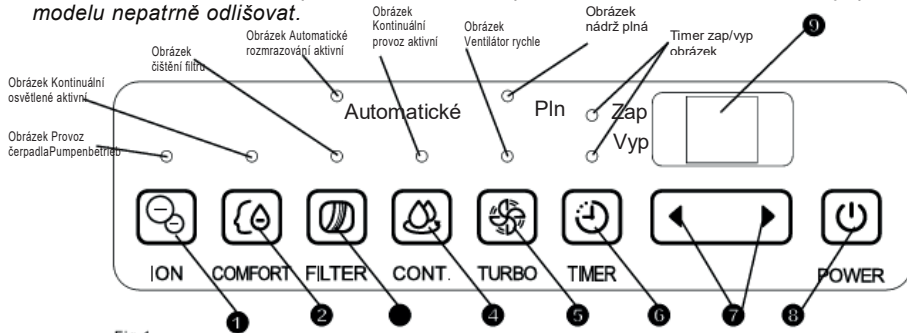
modelu nepatrně odlišovat.

Obrázek Kontinuální osvětlené aktivní

Obrázek Provoz čerpadlaPumpenbetrieb

Obrázek čištění filtru

Obrázek Automatické rozmrazování aktivní

Obrázek Kontinuální provoz aktivní

Obrázek Ventilátor rychle

Obrázek nádrž plná

Timer zap/vyp obrázek

9

Automatické

Pln

Zap

Vyp

ION

COMFORT

FILTER

CONT.

TURBO

TIMER

POWER

1

2

4

5

6

7

8

Fig. 1